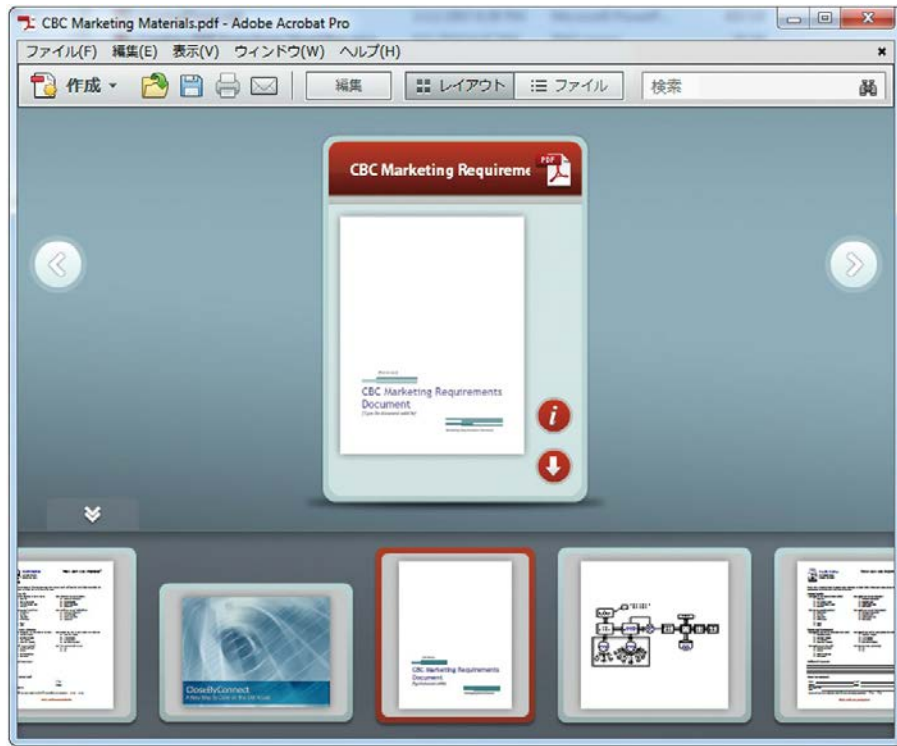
CBC Marketing Materials.pdf - Adobe Acrobat Pro

ファイル(F) 編集(E) 表示(V) ウィンドウ(W) ヘルプ(H)

作成 ▾ 編集 レイアウト ファイル 検索

CBC Marketing Requireme

CBC Marketing Requirements Document

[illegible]

CloselyConnect

CBC Marketing Requirements Document